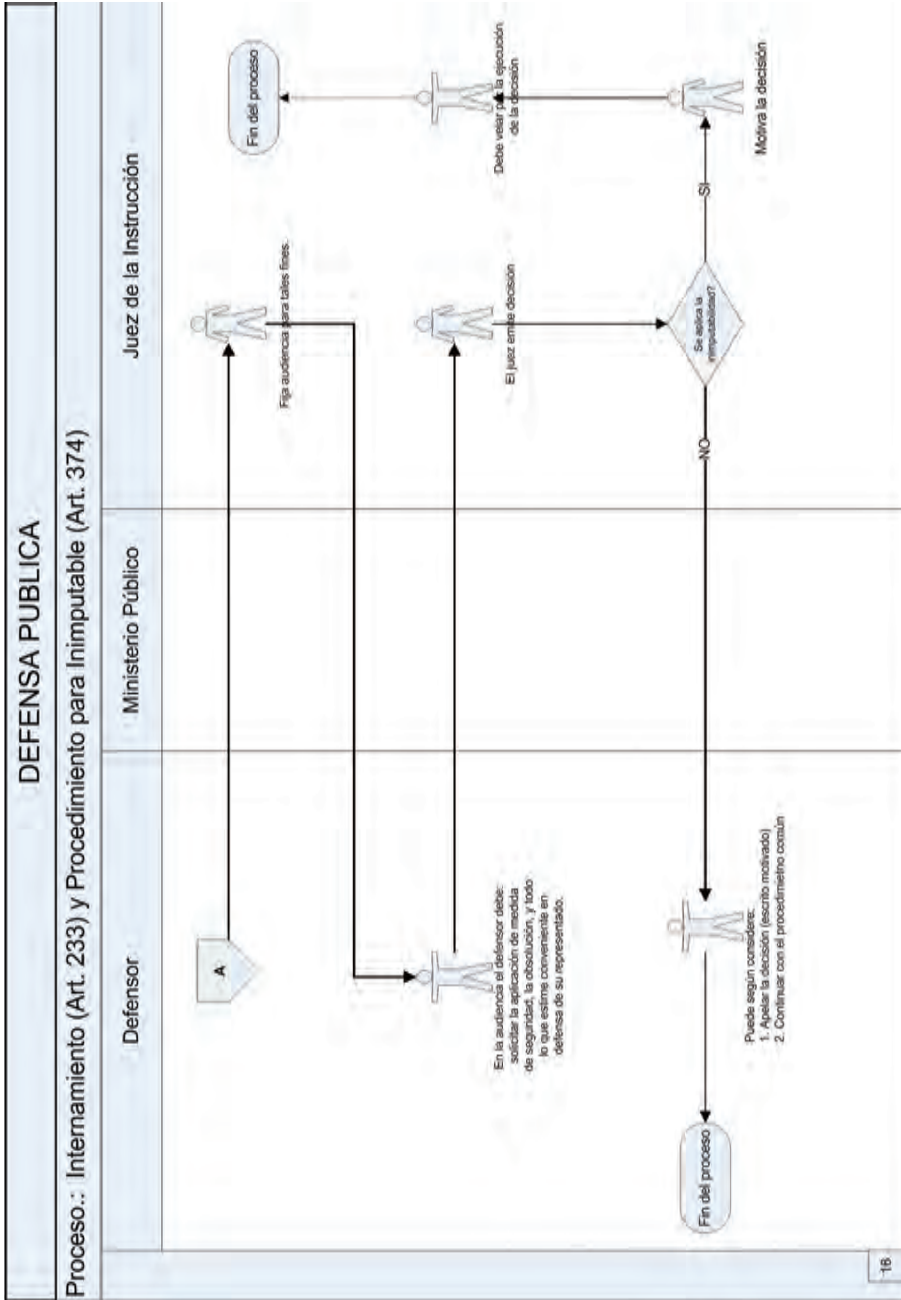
DEFENSA PUBLICA

Proceso.: Internamiento (Art. 233) y Procedimiento para Inimputable (Art. 374)

Defensor

Ministerio Público

Juez de la Instrucción

A

Fija audiencia para tales fines.

En la audiencia el defensor debe: solicitar la aplicación de medida de seguridad, la absolución, y todo lo que estime conveniente en defensa de su representado.

El juez emite decisión

Se aplica la inimputabilidad?

SI

NO

Motiva la decisión

Debe velar por la ejecución de la decisión

Fin del proceso

Puede según considere:
1. Apelar la decisión (escrito motivado)
2. Continuar con el procedimietno común

Fin del proceso

16